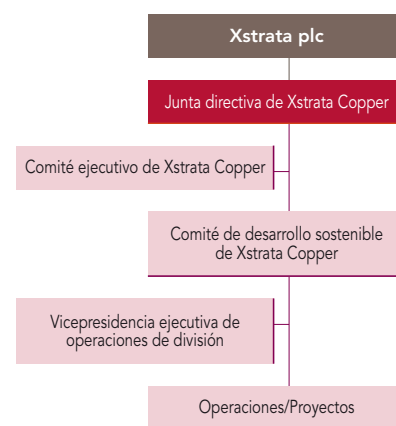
Xstrata plc

Junta directiva de Xstrata Copper

Comité ejecutivo de Xstrata Copper

Comité de desarrollo sostenible de Xstrata Copper

Vicepresidencia ejecutiva de operaciones de división

Operaciones/Proyectos